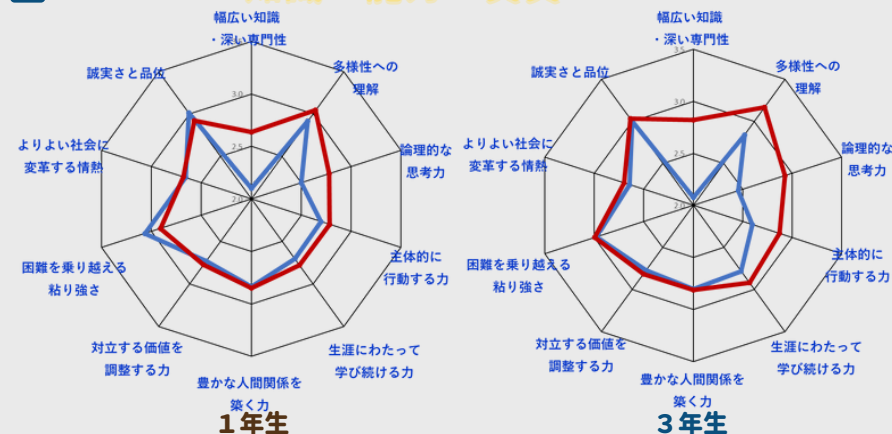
幅広い知識
・深い専門性

多様性への
理解

論理的な
思考力

主体的に
行動する力

生涯にわたって
学び続ける力

豊かな人間関係を
築く力

対立する価値を
調整する力

困難を乗り越える
粘り強さ

よりよい社会に
変革する情熱

誠実さと品位

3.0
2.5
2.0

１年生

幅広い知識
・深い専門性

多様性への
理解

論理的な
思考力

主体的に
行動する力

生涯にわたって
学び続ける力

豊かな人間関係を
築く力

対立する価値を
調整する力

困難を乗り越える
粘り強さ

よりよい社会に
変革する情熱

誠実さと品位

3.5
3.0
2.5
2.0

３年生